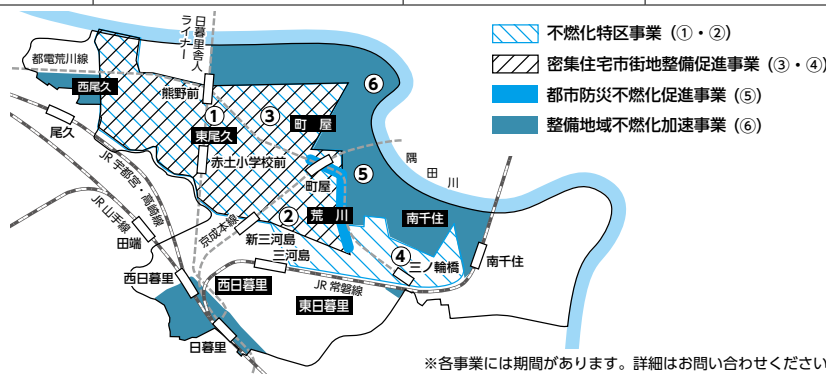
不燃化特区事業（①・②）
密集住宅市街地整備促進事業（③・④）
都市防災不燃化促進事業（⑤）
整備地域不燃化加速事業（⑥）

日暮里舎人ライナー
都電荒川線
西尾久
熊野前
①
③
⑥
東尾久
町屋
尾久
赤土小学校前
町屋
⑤
隅田川
JR宇都宮・高崎線
JR山手線
②
荒川
南千住
京成本線
新三河島
田端
三河島
④
三ノ輪橋
南千住
西日暮里
西日暮里
JR常磐線
東日暮里
日暮里

※各事業には期間があります。詳細はお問い合わせください